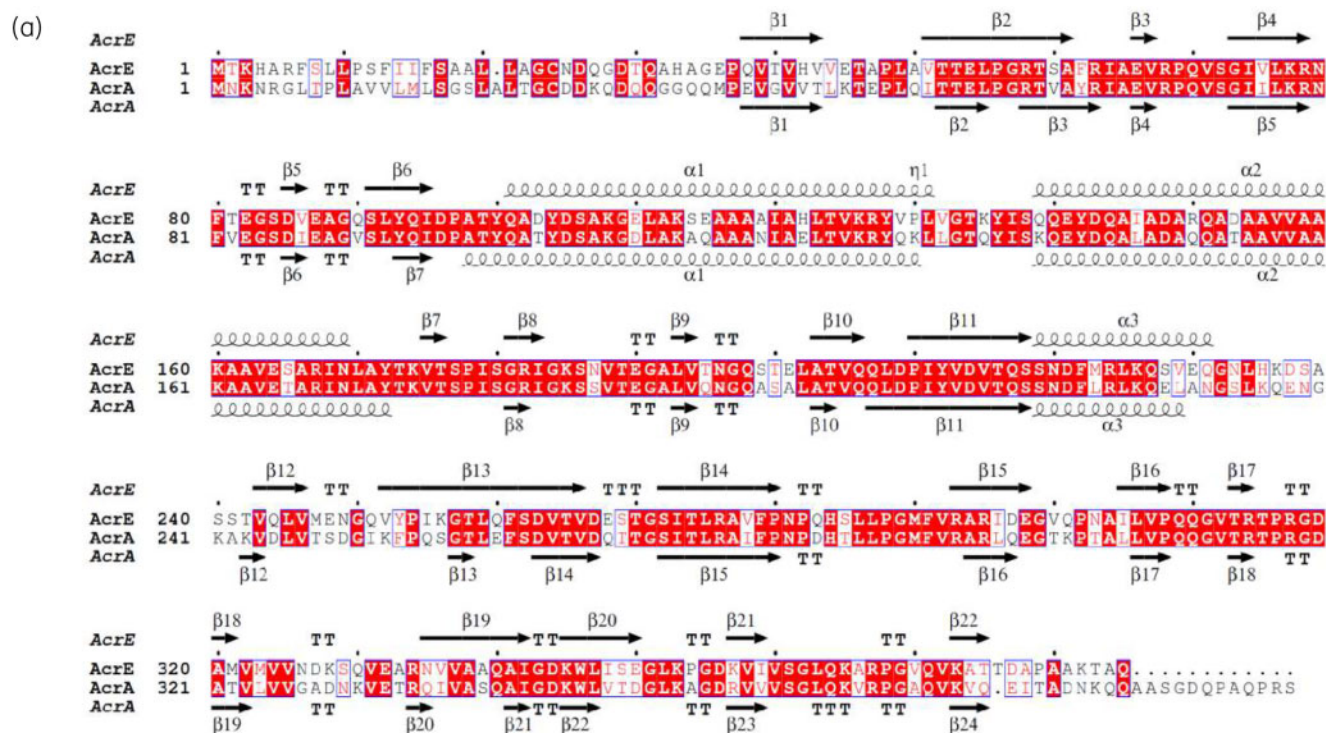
(a)

AcrE β1 β2 β3 β4
AcrE 1 MTKHARFSLLPSFIIFSAAL.LAGCNDQGDTQAHAGEPQVTVHVVETAPLAVTTELPGRTSAFRIAEVRPQVSGIVLKRN
AcrA 1 MNKNRGLTPLAVVLMLSGSLALTGCDDKQDQQGGQQMPEVGVVTLKTEPLQITTELPGRTVAYRIAEVRPQVSGIILKRN
AcrA β1 β2 β3 β4 β5

AcrE TT β5 TT β6 α1 η1 α2
AcrE 80 FTEGSDVEAGQSLYQIDPATYQADYDSAKGELAKSEAAAAIAHLTVKRYVPLVGTKYISQQEYDQAIADARQADAAVVAA
AcrA 81 FVEGSDIEAGVSLYQIDPATYQATYDSAKGDLAKAQAAANIAELTVKRYQKLLGTQYISKQEYDQALADAQQATAAVVAA
AcrA TT β6 TT β7 α1 α2

AcrE β7 β8 TT β9 TT β10 β11 α3
AcrE 160 KAAVESARINLAYTKVTSPISGRIGKSNVTEGALVTNGQQSTELATVQQLDPIYVDVTQSSNDFMRLKQSVEQGNLHKDSA
AcrA 161 KAAVETARINLAYTKVTSPISGRIGKSNVTEGALVQNGQASALATVQQLDPIYVDVTQSSNDFLRLKQELANGSLKQENG
AcrA β8 TT β9 TT β10 β11 α3

AcrE β12 TT β13 TTT β14 TT β15 β16 TT β17 TT
AcrE 240 SSTVQLVMENGQVYPIKGTLQFSDVTVDESTGSITLRAVFPNPQHSLLPGMFVRARIDEGVQPNAILVPQQGVTRTPRGD
AcrA 241 KAKVDLVTSDCIKFPQSGTLEFSDVTVDQTTGSITLRAIFPNPDHTLLPGMFVRARLQEGTKPTALLVPQQGVTRTPRGD
AcrA β12 β13 β14 β15 TT β16 β17 β18 TT

AcrE β18 TT β19 TT β20 TT β21 TT β22
AcrE 320 AMVMVVNDKSQVEARNVVAAQAIGDKWLISEGLKPGDKVIVSGLQKARPGVQVKATTDAPAAKTAQ............
AcrA 321 ATVLVVGADNKVETRQIVASQAIGDKWLVTDGLKAGDRVVVSGLQKVRPGAQVKVQ.EITADNKQQAASGDQPAQPRS
AcrA β19 TT β20 β21 TT β22 TT β23 TTT TT β24